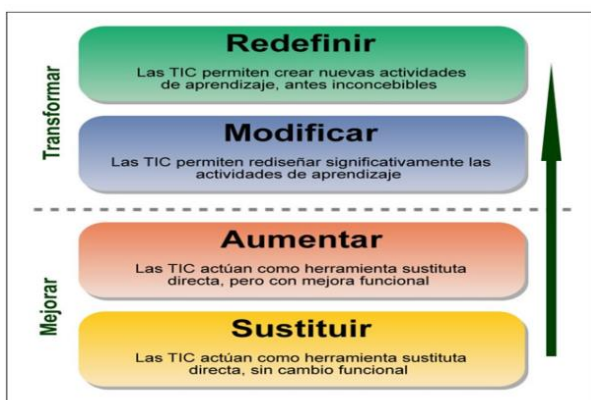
Transformar

Redefinir

Las TIC permiten crear nuevas actividades de aprendizaje, antes inconcebibles

Modificar

Las TIC permiten rediseñar significativamente las actividades de aprendizaje

Mejorar

Aumentar

Las TIC actúan como herramienta sustituta directa, pero con mejora funcional

Sustituir

Las TIC actúan como herramienta sustituta directa, sin cambio funcional